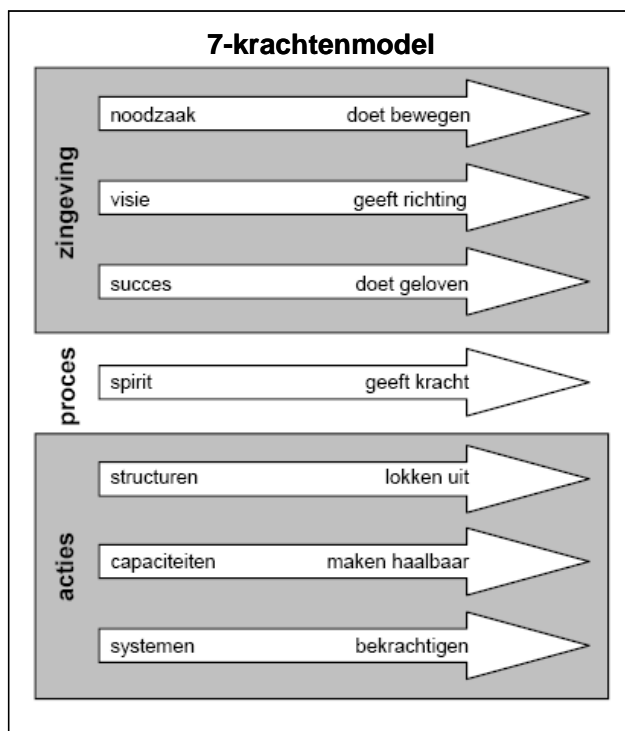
7-krachtenmodel

zingeving

noodzaak doet bewegen

visie geeft richting

succes doet geloven

proces

spirit geeft kracht

acties

structuren lokken uit

capaciteiten maken haalbaar

systemen bekrachtigen